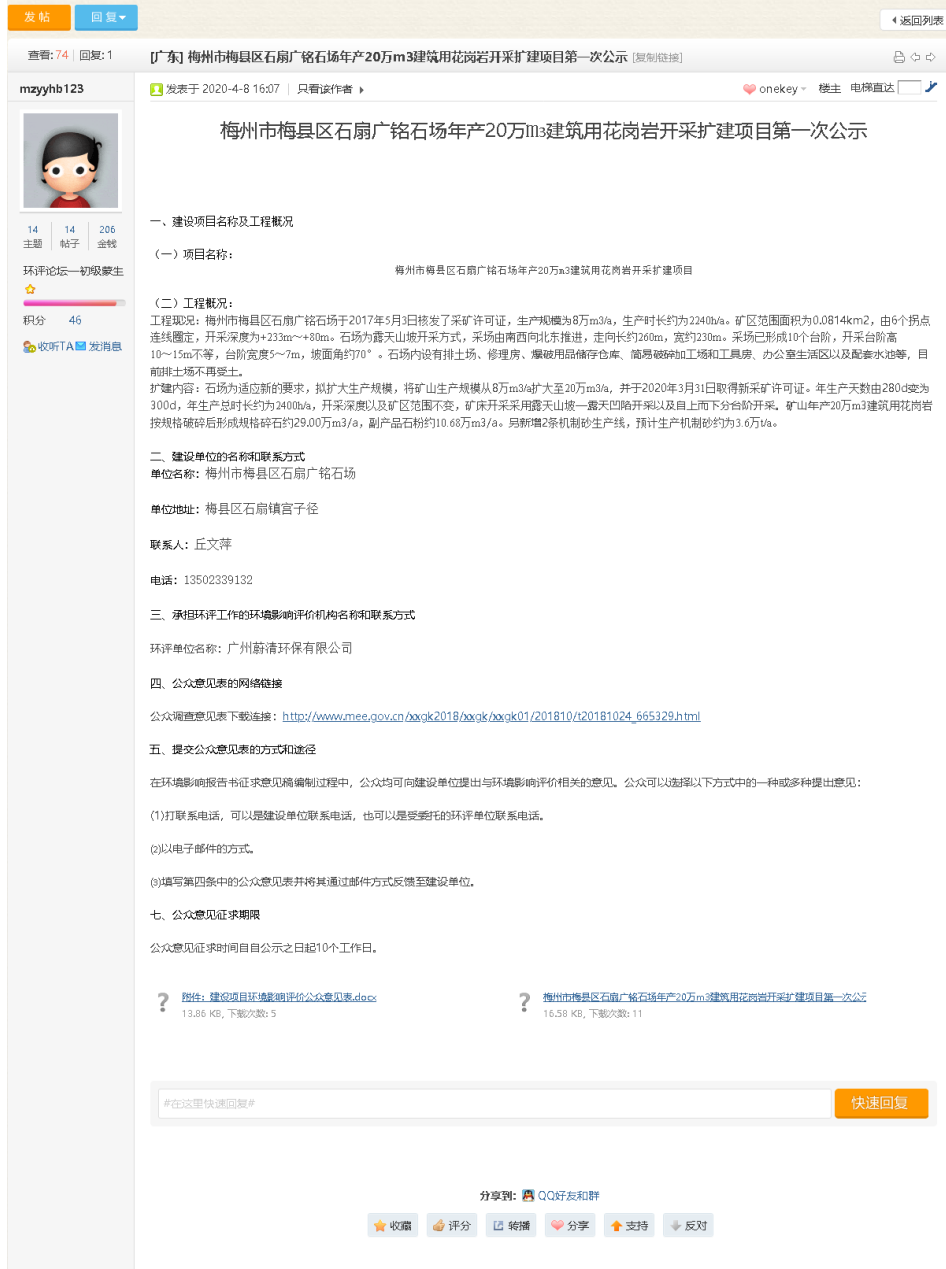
发帖 回复

返回列表

查看: 74 | 回复: 1

[广东] 梅州市梅县区石扇广铭石场年产20万m3建筑用花岗岩开采扩建项目第一次公示 [复制链接]

mzyyhb123

发表于 2020-4-8 16:07 | 只看该作者

onekey 楼主 电梯直达

14 主题 14 帖子 206 金钱

环评论坛—初级蒙生

积分 46

收听TA 发消息

梅州市梅县区石扇广铭石场年产20万m3建筑用花岗岩开采扩建项目第一次公示

一、建设项目名称及工程概况

（一）项目名称：

梅州市梅县区石扇广铭石场年产20万m3建筑用花岗岩开采扩建项目

（二）工程概况：

工程现况：梅州市梅县区石扇广铭石场于2017年5月3日核发了采矿许可证，生产规模为8万m3/a，生产时长约为2240h/a。矿区范围面积为0.0814km2，由6个拐点连线圈定，开采深度为+233m～+80m。石场为露天山坡开采方式，采场由南西向北东推进，走向长约260m，宽约230m。采场已形成10个台阶，开采台阶高10～15m不等，台阶宽度5～7m，坡面角约70°。石场内设有排土场、修理房、爆破用品储存仓库、简易破碎加工场和工具房、办公室生活区以及配套水池等，目前排土场不再受土。

扩建内容：石场为适应新的要求，拟扩大生产规模，将矿山生产规模从8万m3/a扩大至20万m3/a，并于2020年3月31日取得新采矿许可证。年生产天数由280d变为300d，年生产总时长约为2400h/a，开采深度以及矿区范围不变，矿床开采采用露天山坡—露天凹陷开采以及自上而下分台阶开采。矿山年产20万m3建筑用花岗岩按规格破碎后形成规格碎石约29.00万m3/a，副产品石粉约10.68万m3/a。另新增2条机制砂生产线，预计生产机制砂约为3.6万t/a。

二、建设单位的名称和联系方式

单位名称：梅州市梅县区石扇广铭石场

单位地址：梅县区石扇镇宫子径

联系人：丘文萍

电话：13502339132

三、承担环评工作的环境影响评价机构名称和联系方式

环评单位名称：广州蔚清环保有限公司

四、公众意见表的网络链接

公众调查意见表下载连接：http://www.mee.gov.cn/xxgk2018/xxgk/xxgk01/201810/t20181024_665329.html

五、提交公众意见表的方式和途径

在环境影响报告书征求意见稿编制过程中，公众均可向建设单位提出与环境影响评价相关的意见。公众可以选择以下方式中的一种或多种提出意见：

(1)打联系电话，可以是建设单位联系电话，也可以是受委托的环评单位联系电话。

(2)以电子邮件的方式。

(3)填写第四条中的公众意见表并将其通过邮件方式反馈至建设单位。

七、公众意见征求期限

公众意见征求时间自自公示之日起10个工作日。

附件：建设项目环境影响评价公众意见表.docx
13.86 KB, 下载次数: 5

梅州市梅县区石扇广铭石场年产20万m3建筑用花岗岩开采扩建项目第一次公示
16.58 KB, 下载次数: 11

#在这里快速回复#

快速回复

分享到: QQ好友和群

收藏 评分 转播 分享 支持 反对